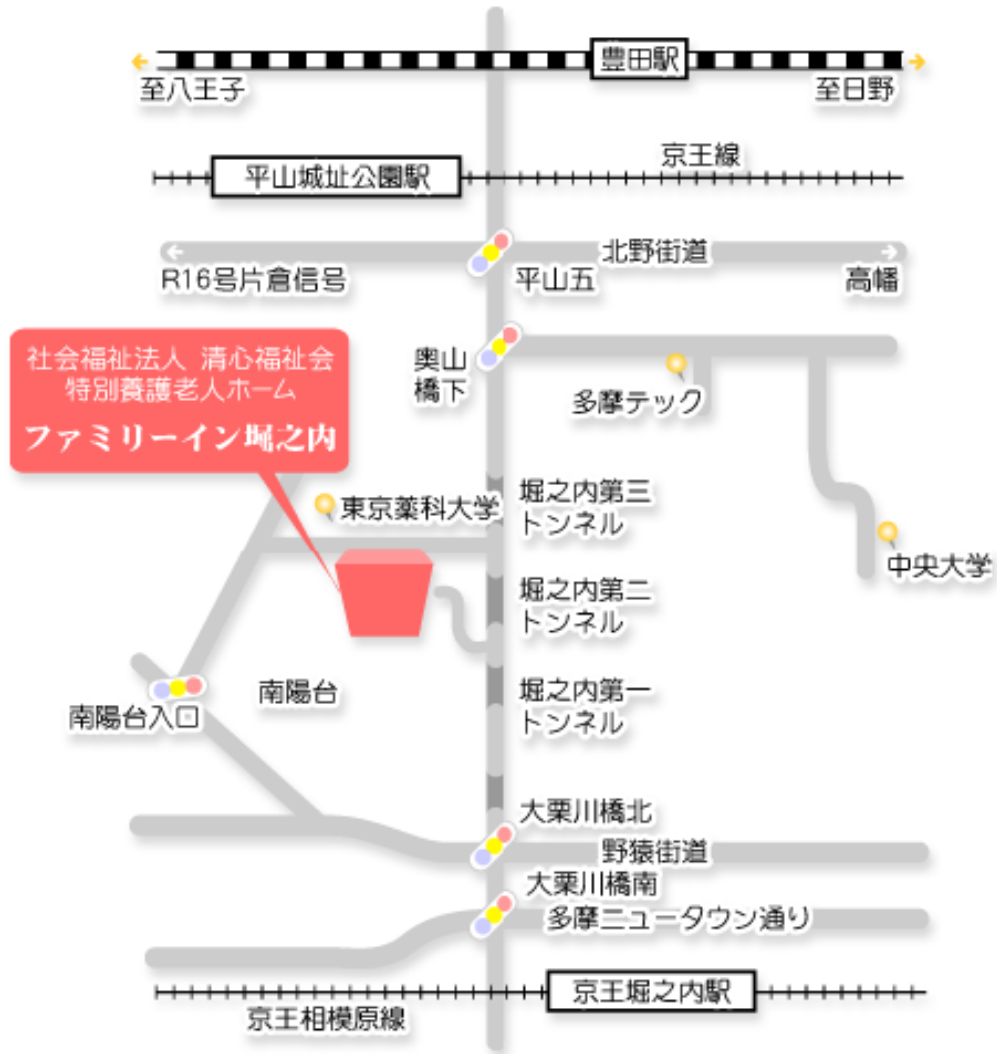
豊田駅
至八王子
至日野
京王線
平山城址公園駅
北野街道
R16号片倉信号
平山五
高幡
社会福祉法人 清心福祉会
特別養護老人ホーム
ファミリーイン堀之内
奥山
橋下
多摩テック
東京薬科大学
堀之内第三
トンネル
中央大学
堀之内第二
トンネル
南陽台
南陽台入口
堀之内第一
トンネル
大栗川橋北
野猿街道
大栗川橋南
多摩ニュータウン通り
京王堀之内駅
京王相模原線